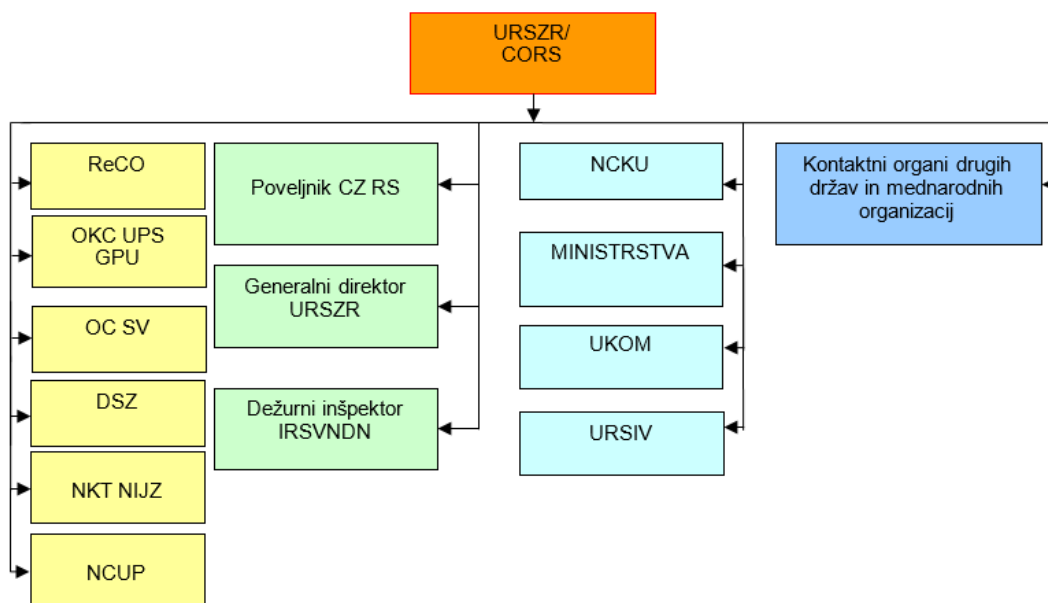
URSZR/
CORS

ReCO

OKC UPS
GPU

OC SV

DSZ

NKT NIJZ

NCUP

Poveljnik CZ RS

Generalni direktor
URSZR

Dežurni inšpektor
IRSVNDN

NCKU

MINISTRSTVA

UKOM

URSIV

Kontaktni organi drugih držav in mednarodnih organizacij